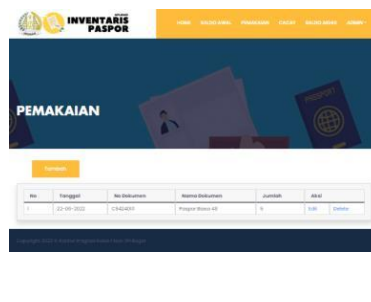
INVENTARIS PASPOR

HOME  KELOLA AWAL  PEMAKAIAN  CETAK  KELOLA BARU  ADMIN

PEMAKAIAN

PASSPORT

Tambah

| No | Tanggal | No Dokumen | Nama Dokumen | Jumlah | Aksi | |
|---|---|---|---|---|---|---|
| 1 | 22-06-2022 | C5424001 | Paspor Biasa 48 | 5 | Edit | Delete |

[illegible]